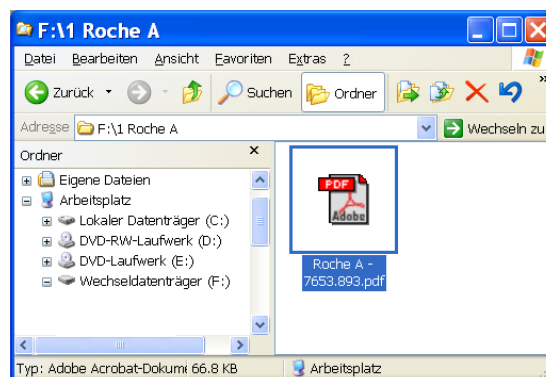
F:\1 Roche A

Datei Bearbeiten Ansicht Favoriten Extras ?

Zurück Suchen Ordner

Adresse F:\1 Roche A Wechseln zu

Ordner ×

Eigene Dateien
Arbeitsplatz
Lokaler Datenträger (C:)
DVD-RW-Laufwerk (D:)
DVD-Laufwerk (E:)
Wechseldatenträger (F:)

PDF
Adobe

Roche A - 7653.893.pdf

Typ: Adobe Acrobat-Dokum 66.8 KB Arbeitsplatz